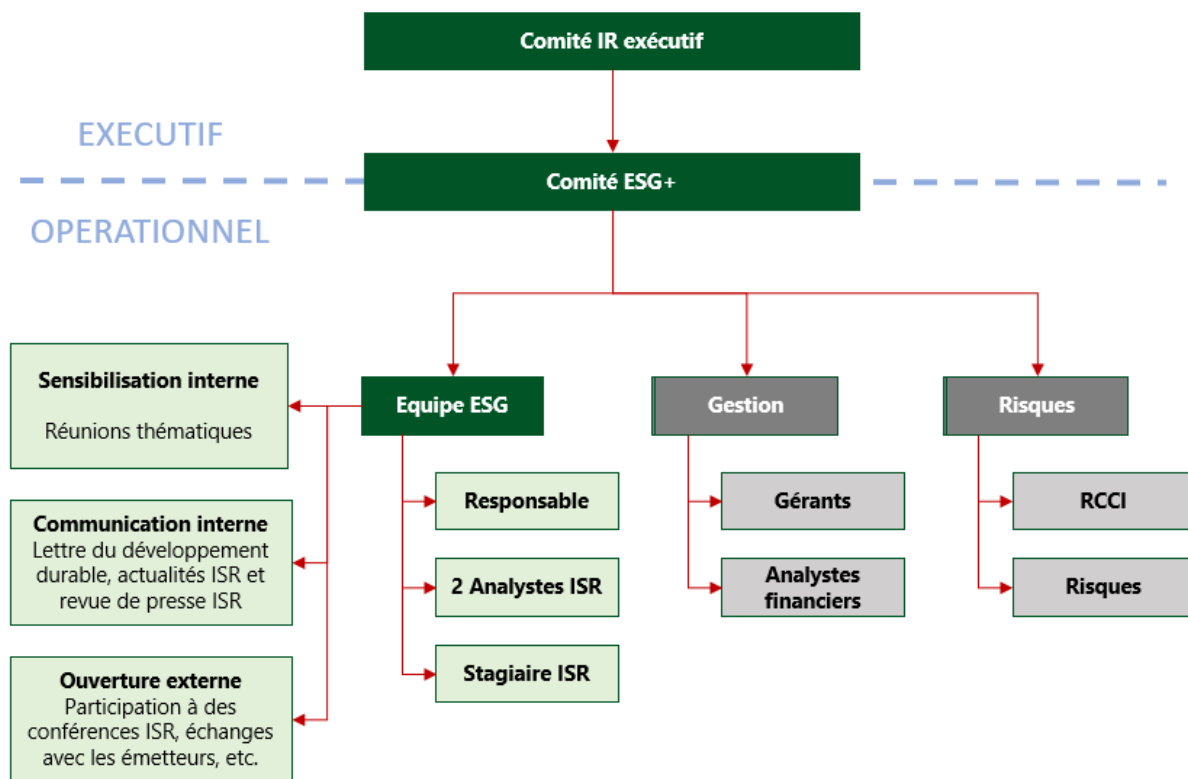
Comité IR exécutif

EXECUTIF

Comité ESG+

OPERATIONNEL

Sensibilisation interne

Réunions thématiques

Communication interne
Lettre du développement durable, actualités ISR et revue de presse ISR

Ouverture externe
Participation à des conférences ISR, échanges avec les émetteurs, etc.

Equipe ESG

Responsable

2 Analystes ISR

Stagiaire ISR

Gestion

Gérants

Analystes financiers

Risques

RCCI

Risques